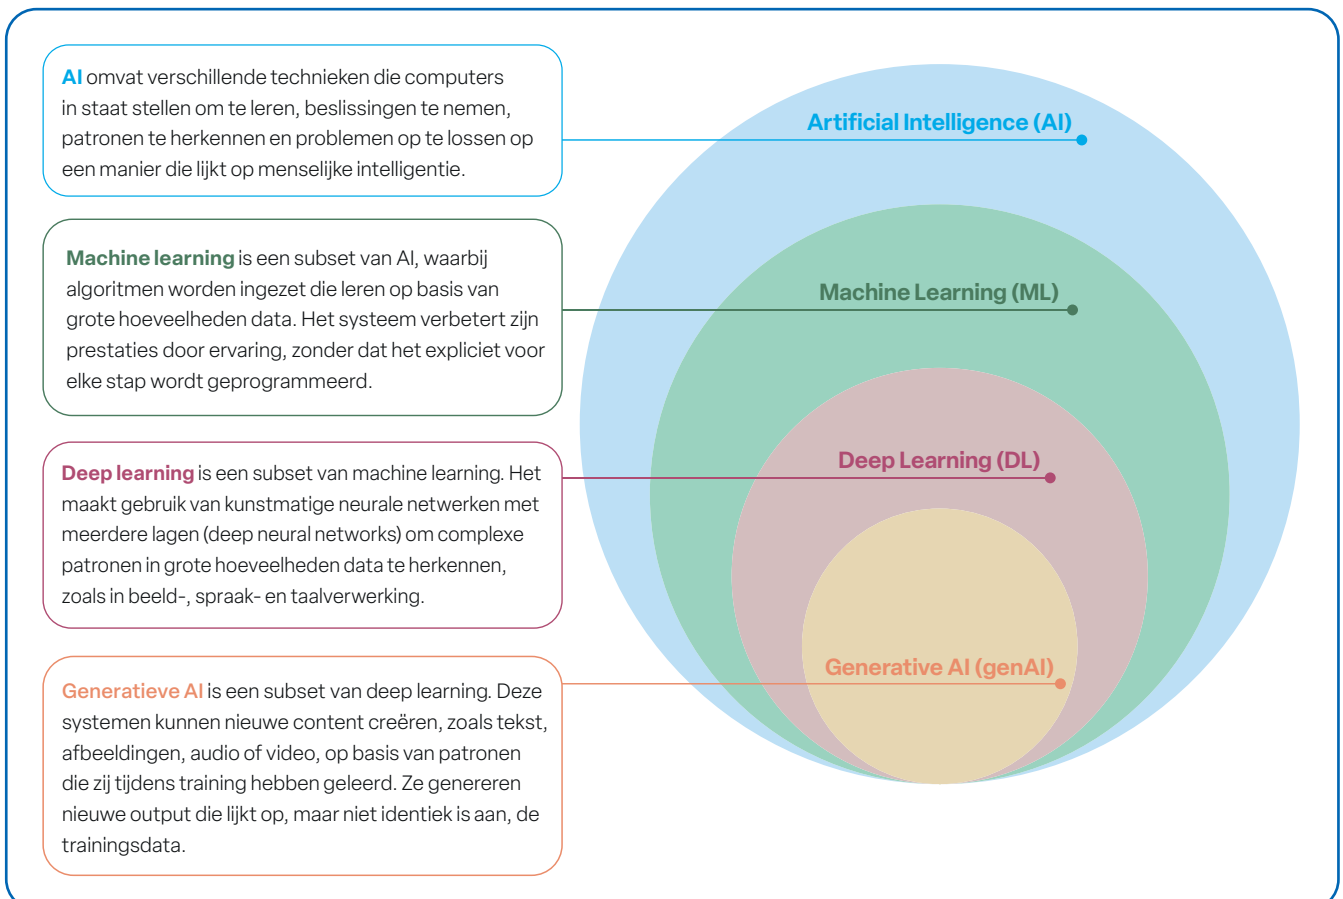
AI omvat verschillende technieken die computers in staat stellen om te leren, beslissingen te nemen, patronen te herkennen en problemen op te lossen op een manier die lijkt op menselijke intelligentie.

Machine learning is een subset van AI, waarbij algoritmen worden ingezet die leren op basis van grote hoeveelheden data. Het systeem verbetert zijn prestaties door ervaring, zonder dat het expliciet voor elke stap wordt geprogrammeerd.

Deep learning is een subset van machine learning. Het maakt gebruik van kunstmatige neurale netwerken met meerdere lagen (deep neural networks) om complexe patronen in grote hoeveelheden data te herkennen, zoals in beeld-, spraak- en taalverwerking.

Generatieve AI is een subset van deep learning. Deze systemen kunnen nieuwe content creëren, zoals tekst, afbeeldingen, audio of video, op basis van patronen die zij tijdens training hebben geleerd. Ze genereren nieuwe output die lijkt op, maar niet identiek is aan, de trainingsdata.

Artificial Intelligence (AI)

Machine Learning (ML)

Deep Learning (DL)

Generative AI (genAI)